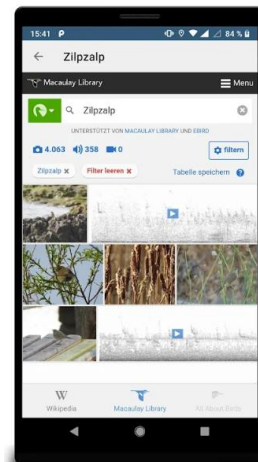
15:41 P
84 %

Zilpzalp

Macaulay Library
Menu

Zilpzalp

UNTERSTÜTZT VON MACAULAY LIBRARY UND EBIRD

4.063 358 0
filtern

Zilpzalp ×
Filter leeren ×
Tabelle speichern

W
Wikipedia
Macaulay Library
All About Birds